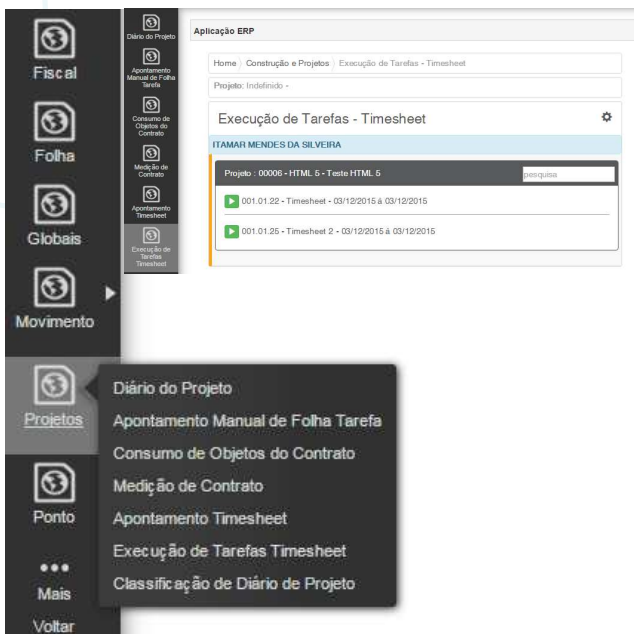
Fiscal

Folha

Globais

Movimento

Projetos

Ponto

•••
Mais

Voltar

Diário do Projeto

Apontamento Manual de Folha Tarefa

Consumo de Objetos do Contrato

Medição de Contrato

Apontamento Timesheet

Execução de Tarefas Timesheet

Aplicação ERP

Home 〉 Construção e Projetos 〉 Execução de Tarefas - Timesheet

Projeto: Indefinido -

Execução de Tarefas - Timesheet

ITAMAR MENDES DA SILVEIRA

Projeto : 00006 - HTML 5 - Teste HTML 5

pesquisa

001.01.22 - Timesheet - 03/12/2015 à 03/12/2015

001.01.25 - Timesheet 2 - 03/12/2015 à 03/12/2015

Diário do Projeto
Apontamento Manual de Folha Tarefa
Consumo de Objetos do Contrato
Medição de Contrato
Apontamento Timesheet
Execução de Tarefas Timesheet
Classificação de Diário de Projeto